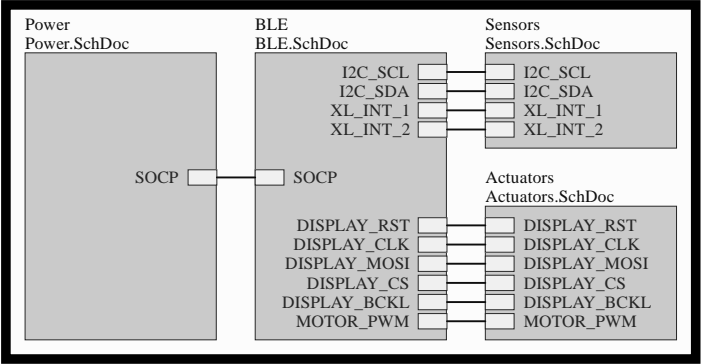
Power
Power.SchDoc

SOCP

BLE
BLE.SchDoc

I2C_SCL
I2C_SDA
XL_INT_1
XL_INT_2

SOCP

DISPLAY_RST
DISPLAY_CLK
DISPLAY_MOSI
DISPLAY_CS
DISPLAY_BCKL
MOTOR_PWM

Sensors
Sensors.SchDoc

I2C_SCL
I2C_SDA
XL_INT_1
XL_INT_2

Actuators
Actuators.SchDoc

DISPLAY_RST
DISPLAY_CLK
DISPLAY_MOSI
DISPLAY_CS
DISPLAY_BCKL
MOTOR_PWM